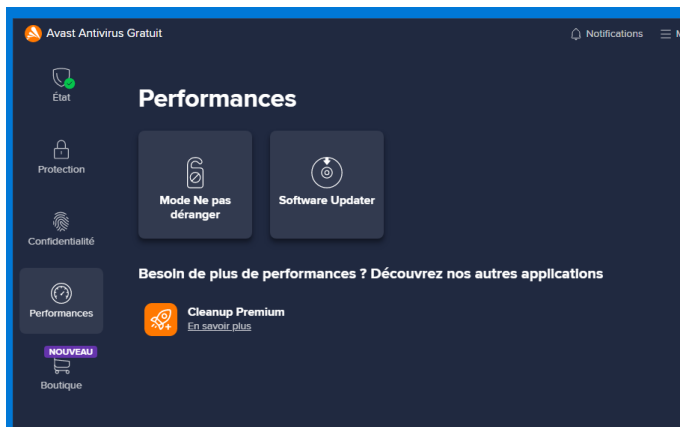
Avast Antivirus Gratuit

Notifications

M

État

Protection

Confidentialité

Performances

NOUVEAU

Boutique

Performances

Mode Ne pas déranger

Software Updater

Besoin de plus de performances ? Découvrez nos autres applications

Cleanup Premium

En savoir plus